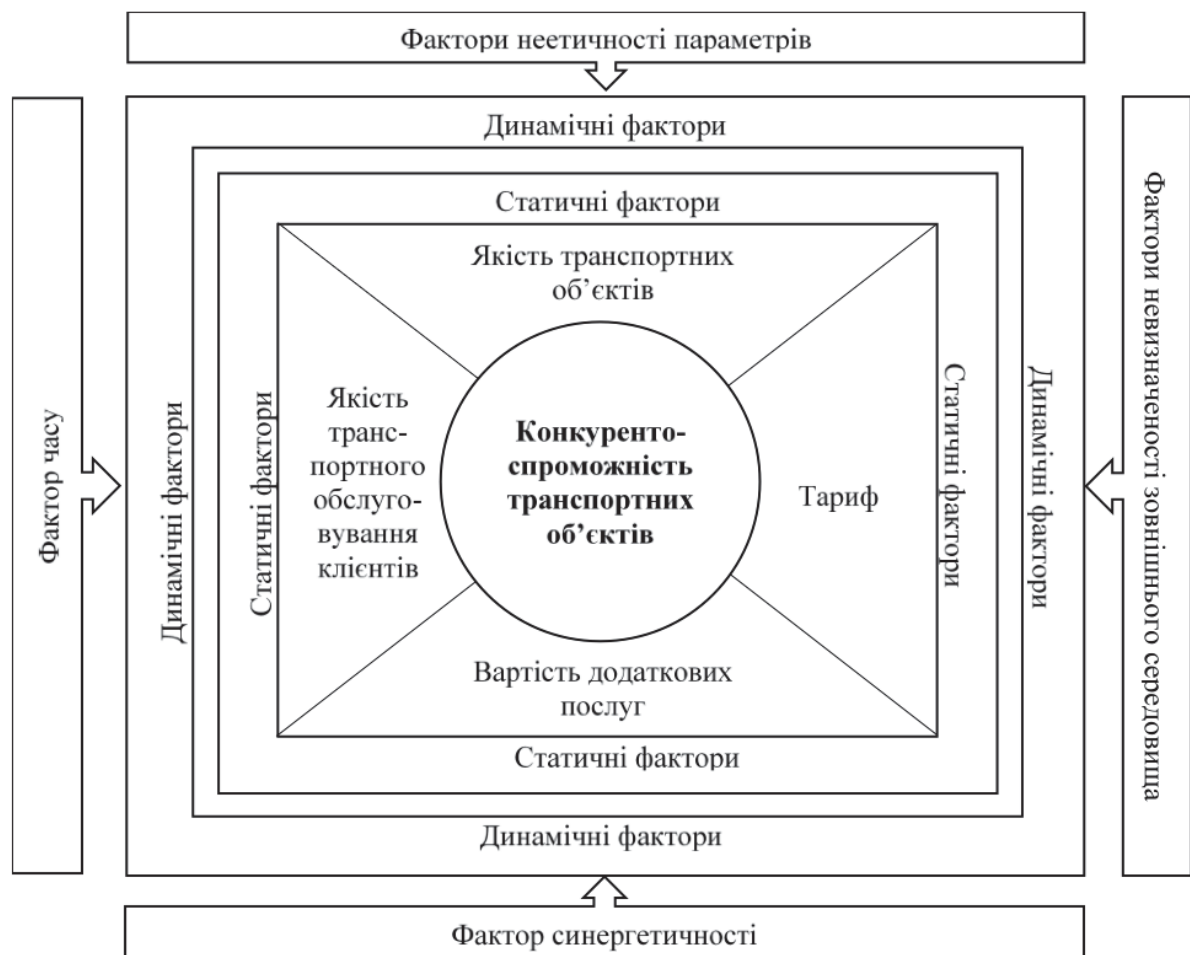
Фактори неетичності параметрів

Фактор часу

Динамічні фактори

Статичні фактори

Якість транспортних об’єктів

Якість транспортного обслуговування клієнтів

Статичні фактори

Динамічні фактори

Конкурентоспроможність транспортних об’єктів

Тариф

Статичні фактори

Динамічні фактори

Вартість додаткових послуг

Статичні фактори

Динамічні фактори

Фактори невизначеності зовнішнього середовища

Фактор синергетичності